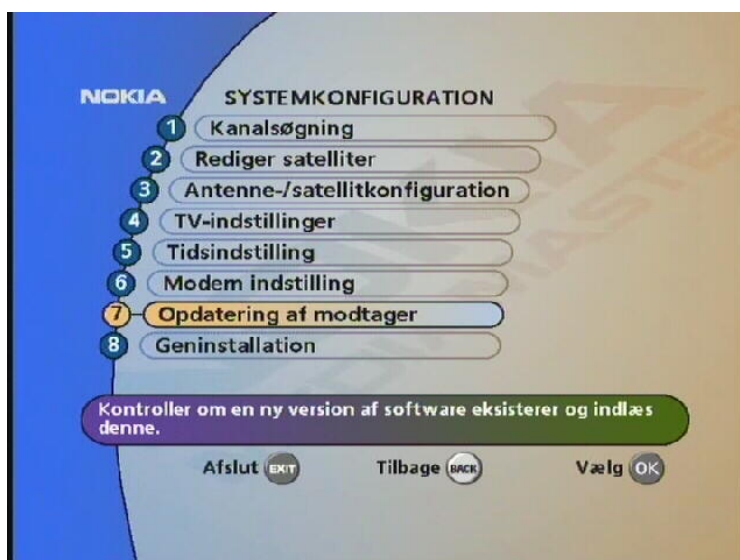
NOKIA SYSTEMKONFIGURATION

1 Kanalsøgning
2 Rediger satelliter
3 Antenne-/satellitkonfiguration
4 TV-indstillinger
5 Tidsindstilling
6 Modem indstilling
7 Opdatering af modtager
8 Geninstallation

Kontroller om en ny version af software eksisterer og indlæs denne.

Afslut EXIT Tilbage BACK Vælg OK